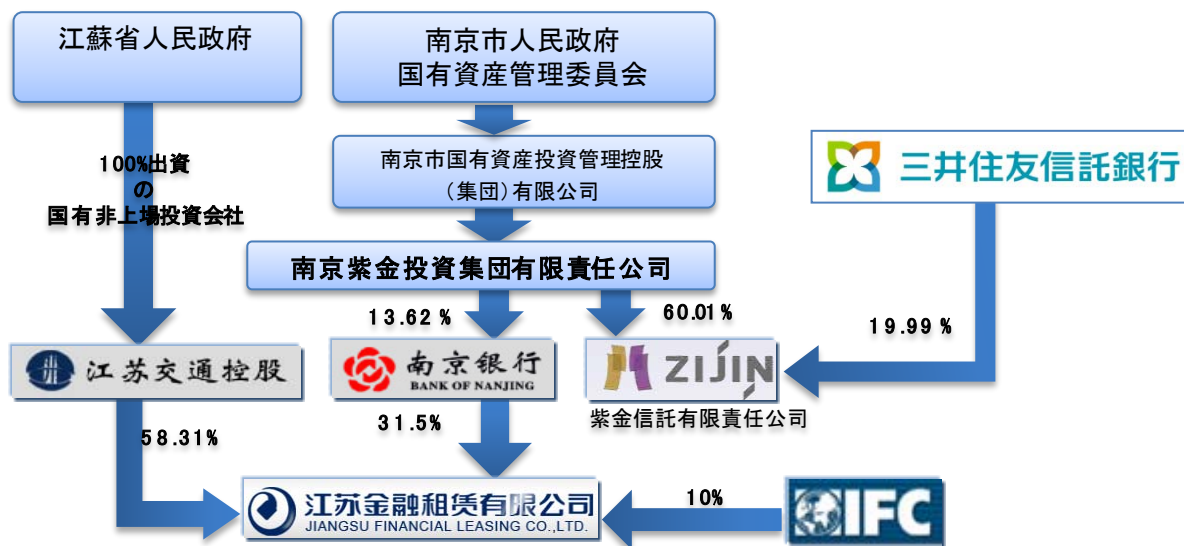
江蘇省人民政府

南京市人民政府
国有資産管理委員会

南京市国有資産投資管理控股
（集団）有限公司

三井住友信託銀行

100%出資
の
国有非上場投資会社

南京紫金投資集団有限責任公司

13.62％

60.01％

19.99％

江苏交通控股

南京银行
BANK OF NANJING

ZIJIN
紫金信託有限責任公司

58.31%

31.5%

10%

江苏金融租赁有限公司
JIANGSU FINANCIAL LEASING CO.,LTD.

IFC